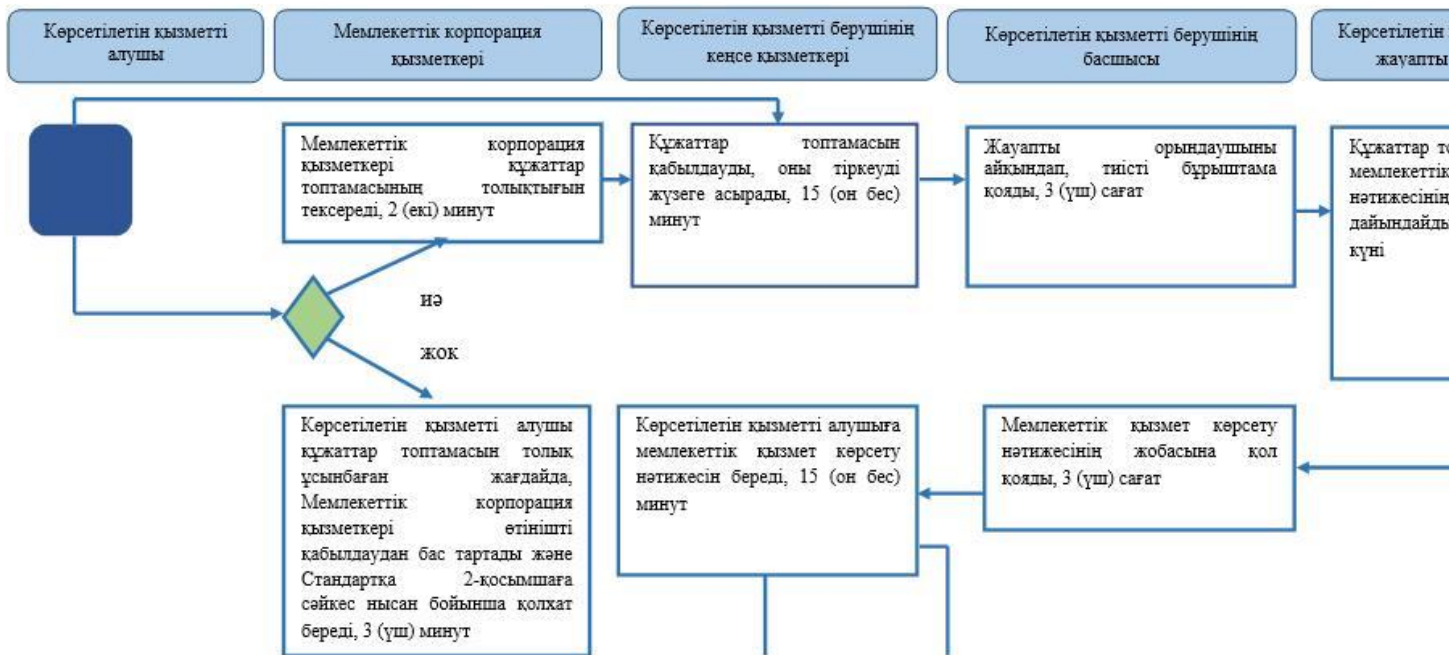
Көрсетілетін қызметті алушы

Мемлекеттік корпорация қызметкері

Көрсетілетін қызметті берушінің кеңсе қызметкері

Көрсетілетін қызметті берушінің басшысы

Көрсетілетін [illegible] жауапты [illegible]

Мемлекеттік корпорация қызметкері құжаттар топтамасының толықтығын тексереді, 2 (екі) минут

Құжаттар топтамасын қабылдауды, оны тіркеуді жүзеге асырады, 15 (он бес) минут

Жауапты орындаушыны айқындап, тиісті бұрыштама қояды, 3 (үш) сағат

Құжаттар т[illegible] мемлекеттік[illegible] нәтижесінің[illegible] дайындайды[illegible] күні

иә

жоқ

Көрсетілетін қызметті алушы құжаттар топтамасын толық ұсынбаған жағдайда, Мемлекеттік корпорация қызметкері өтінішті қабылдаудан бас тартады және Стандартқа 2-қосымшаға сәйкес нысан бойынша қолхат береді, 3 (үш) минут

Көрсетілетін қызметті алушыға мемлекеттік қызмет көрсету нәтижесін береді, 15 (он бес) минут

Мемлекеттік қызмет көрсету нәтижесінің жобасына қол қояды, 3 (үш) сағат